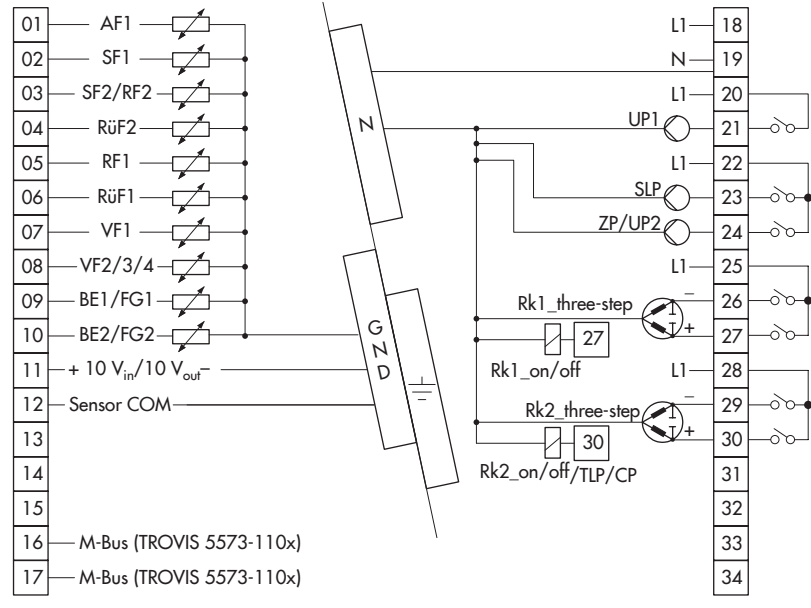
01 AF1
02 SF1
03 SF2/RF2
04 RüF2
05 RF1
06 RüF1
07 VF1
08 VF2/3/4
09 BE1/FG1
10 BE2/FG2
11 + 10 $V_{in}$/10 $V_{out}$–
12 Sensor COM
13
14
15
16 M-Bus (TROVIS 5573-110x)
17 M-Bus (TROVIS 5573-110x)

N

G N D

L1 18
N 19
L1 20
UP1 21
L1 22
SLP 23
ZP/UP2 24
L1 25
Rk1_three-step
– 26
+ 27
27
Rk1_on/off
L1 28
Rk2_three-step
– 29
+ 30
30
Rk2_on/off/TLP/CP
31
32
33
34